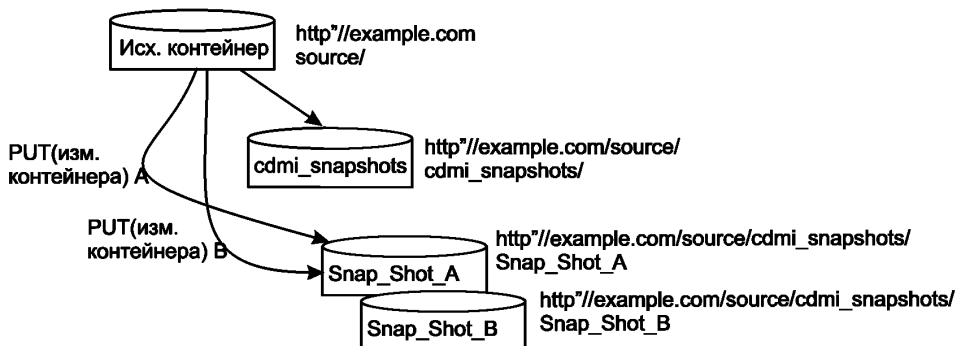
Исх. контейнер

http"//example.com source/

cdmi_snapshots

http"//example.com/source/ cdmi_snapshots/

PUT(изм. контейнера) A

PUT(изм. контейнера) B

Snap_Shot_A

http"//example.com/source/cdmi_snapshots/ Snap_Shot_A

Snap_Shot_B

http"//example.com/source/cdmi_snapshots/ Snap_Shot_B